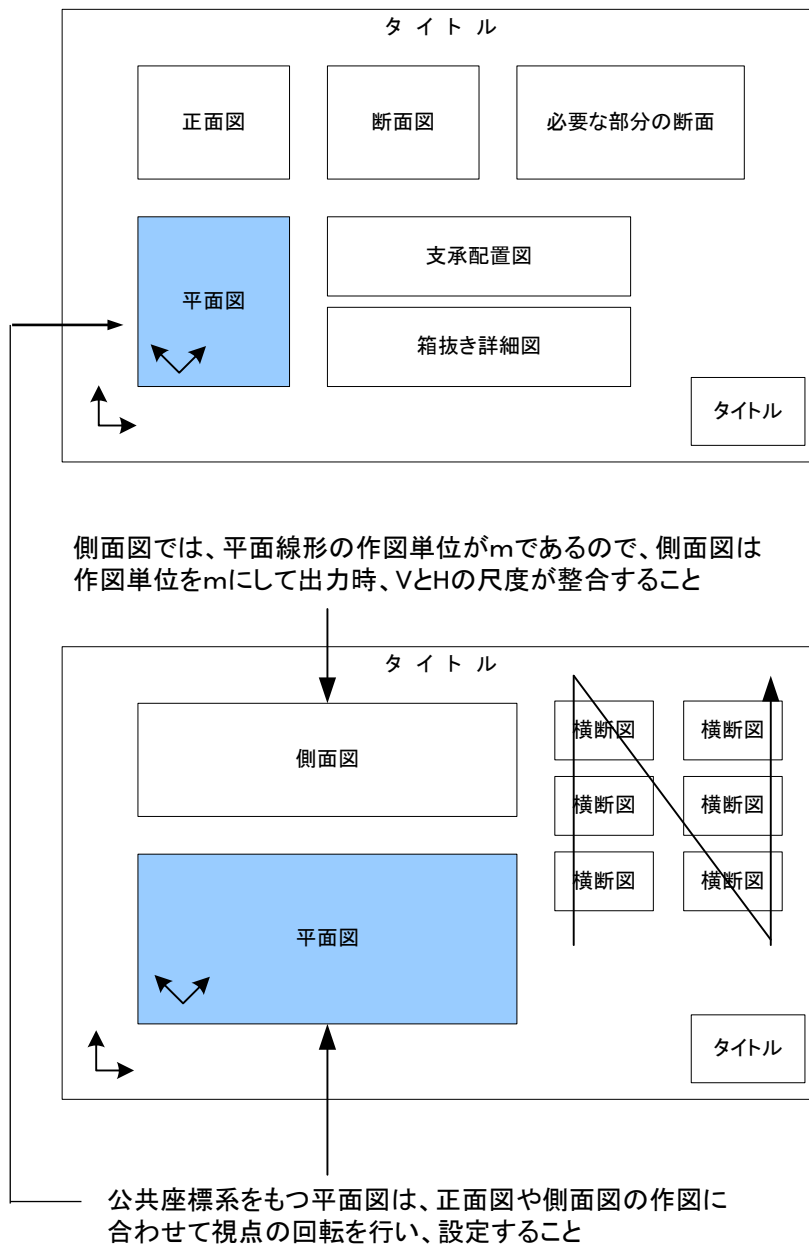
タ イ ト ル

正面図

断面図

必要な部分の断面

平面図

支承配置図

箱抜き詳細図

タイトル

側面図では、平面線形の作図単位がmであるので、側面図は作図単位をmにして出力時、VとHの尺度が整合すること

タ イ ト ル

側面図

横断図

横断図

横断図

横断図

横断図

横断図

平面図

タイトル

公共座標系をもつ平面図は、正面図や側面図の作図に合わせて視点の回転を行い、設定すること